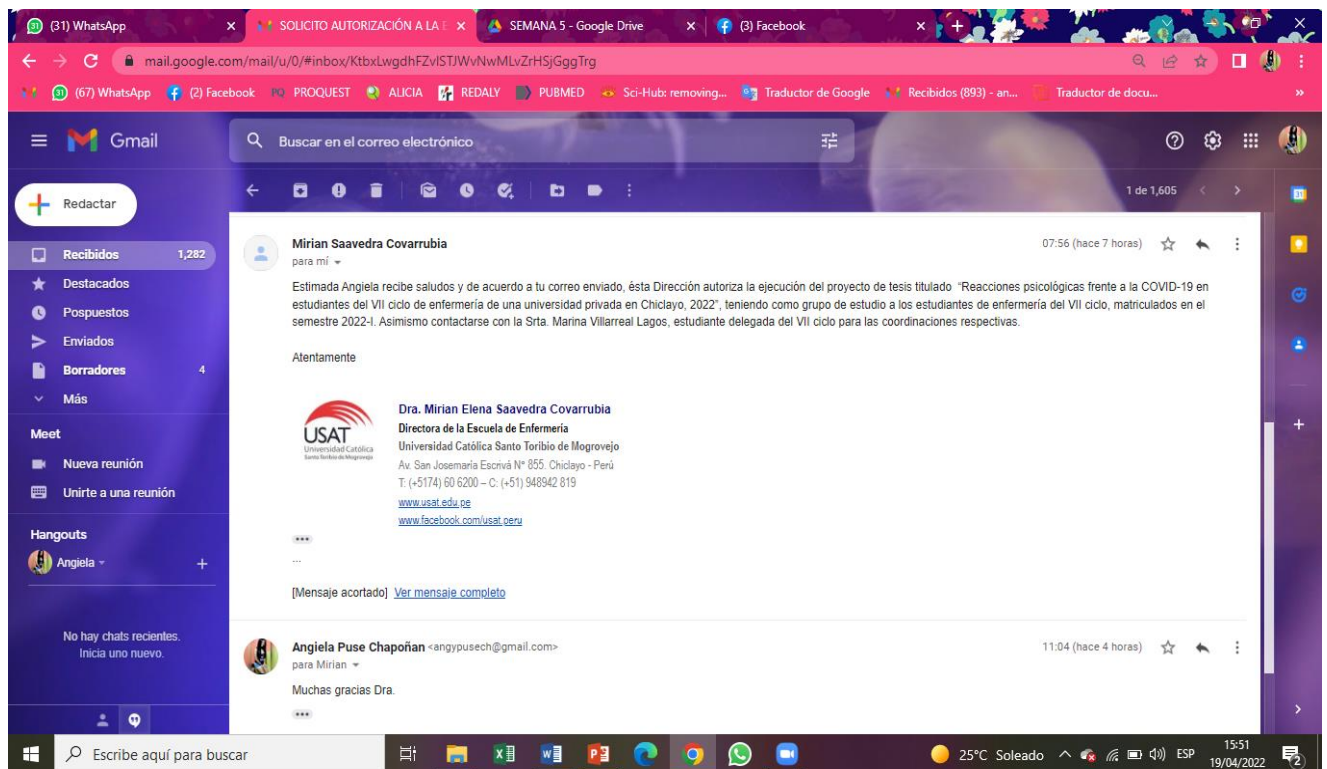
(31) WhatsApp | SOLICITO AUTORIZACIÓN A LA E | SEMANA 5 - Google Drive | (3) Facebook

mail.google.com/mail/u/0/#inbox/KtbxLwgdhFZvlSTJWvNwMLvZrHSjGggTrg

(67) WhatsApp (2) Facebook PROQUEST ALICIA REDALY PUBMED Sci-Hub: removing... Traductor de Google Recibidos (893) - an... Traductor de docu...

Gmail

Buscar en el correo electrónico

1 de 1,605

Redactar

Recibidos 1,282
Destacados
Pospuestos
Enviados
Borradores 4
Más

Meet
Nueva reunión
Unirte a una reunión

Hangouts
Angiela

No hay chats recientes.
Inicia uno nuevo.

Mirian Saavedra Covarrubia
para mí
07:56 (hace 7 horas)

Estimada Angiela recibe saludos y de acuerdo a tu correo enviado, ésta Dirección autoriza la ejecución del proyecto de tesis titulado "Reacciones psicológicas frente a la COVID-19 en estudiantes del VII ciclo de enfermería de una universidad privada en Chiclayo, 2022", teniendo como grupo de estudio a los estudiantes de enfermería del VII ciclo, matriculados en el semestre 2022-I. Asimismo contactarse con la Srta. Marina Villarreal Lagos, estudiante delegada del VII ciclo para las coordinaciones respectivas.

Atentamente

USAT Universidad Católica Santo Toribio de Mogrovejo

Dra. Mirian Elena Saavedra Covarrubia
Directora de la Escuela de Enfermería
Universidad Católica Santo Toribio de Mogrovejo
Av. San Josemaría Escrivá N° 855. Chiclayo - Perú
T: (+5174) 60 6200 – C: (+51) 948942 819
www.usat.edu.pe
www.facebook.com/usat.peru

...

[Mensaje acortado] Ver mensaje completo

Angiela Puse Chapoñan <angypusech@gmail.com>
para Mirian
11:04 (hace 4 horas)

Muchas gracias Dra.

Escribe aquí para buscar

25°C Soleado ESP 15:51 19/04/2022